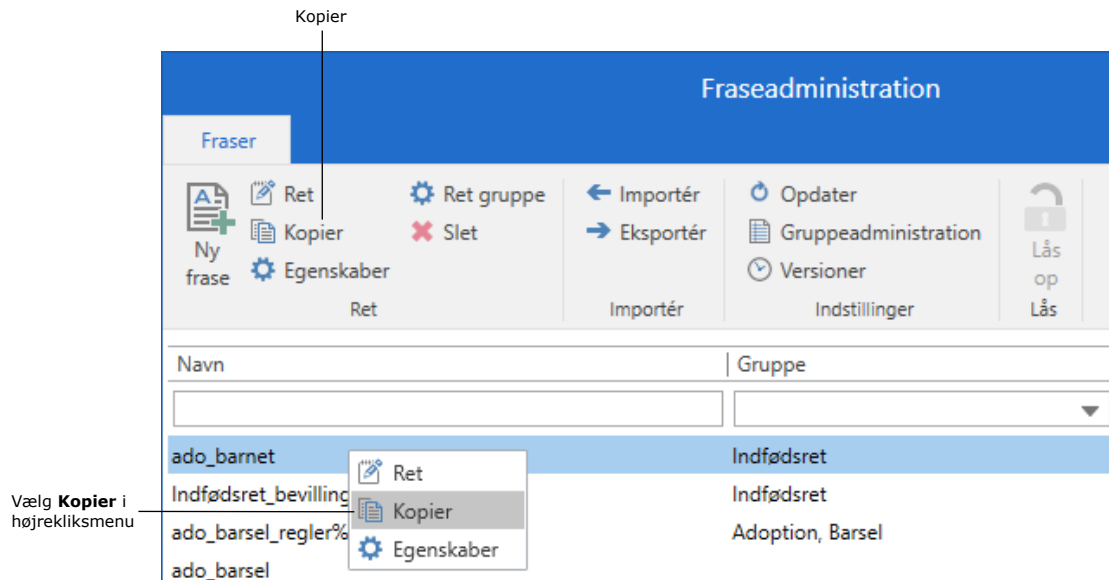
Kopier

Fraseadministration

Fraser

Ny frase

Ret
Kopier
Egenskaber

Ret gruppe
Slet

Ret

Importér
Eksportér

Importér

Opdater
Gruppeadministration
Versioner

Indstillinger

Lås op

Lås

Navn

Gruppe

ado_barnet

Indfødsret

Indfødsret_bevilling

Indfødsret

ado_barsel_regler%

Adoption, Barsel

ado_barsel

Ret
Kopier
Egenskaber

Vælg **Kopier** i højrekliksmenu